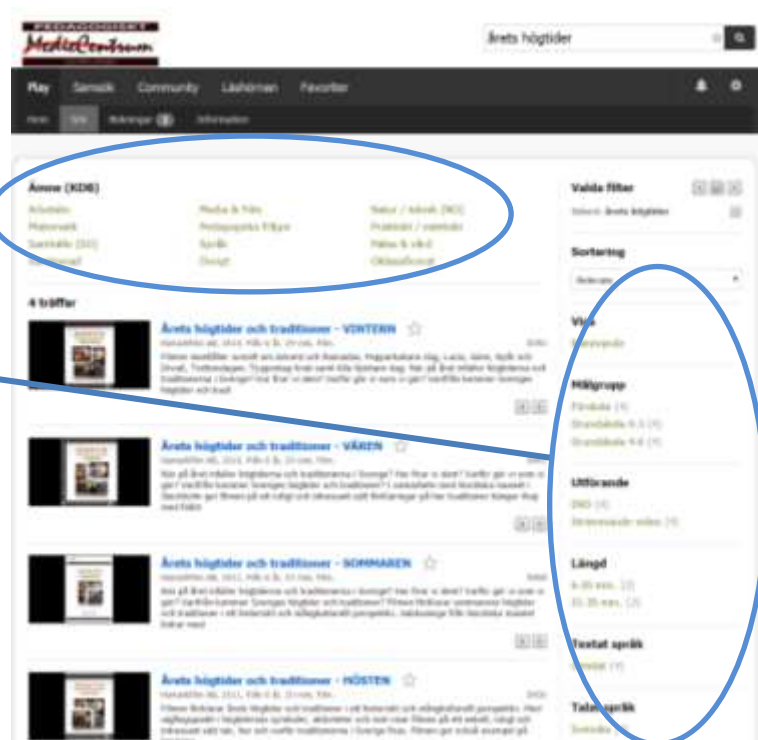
PEDAGOGISKT MediaCentrum

Årets högtider

Play Sameslöjd Community Läshörnan Favoriter

Hem Sök Bokningar Information

Ämne (KDB)

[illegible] Media & Film Natur / teknik (NO)
Matematik Pedagogiska frågor Praktiskt / estetiskt
Samhälle (SO) Språk Hälsa & vård
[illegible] Övrigt Oklassificerat

4 träffar

Årets högtider och traditioner - VINTERN

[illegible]

Årets högtider och traditioner - VÅREN

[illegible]

Årets högtider och traditioner - SOMMAREN

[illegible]

Årets högtider och traditioner - HÖSTEN

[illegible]

Valda filter

Sökord: Årets högtider

Sortering

Relevans

Visa

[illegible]

Målgrupp

Förskola (4)
Grundskola 1-3 (4)
Grundskola 4-6 (4)

Utförande

DVD (4)
Strömmande video (4)

Längd

6-20 min. (2)
21-35 min. (2)

Textat språk

Svenska (4)

Talat språk

Svenska (4)